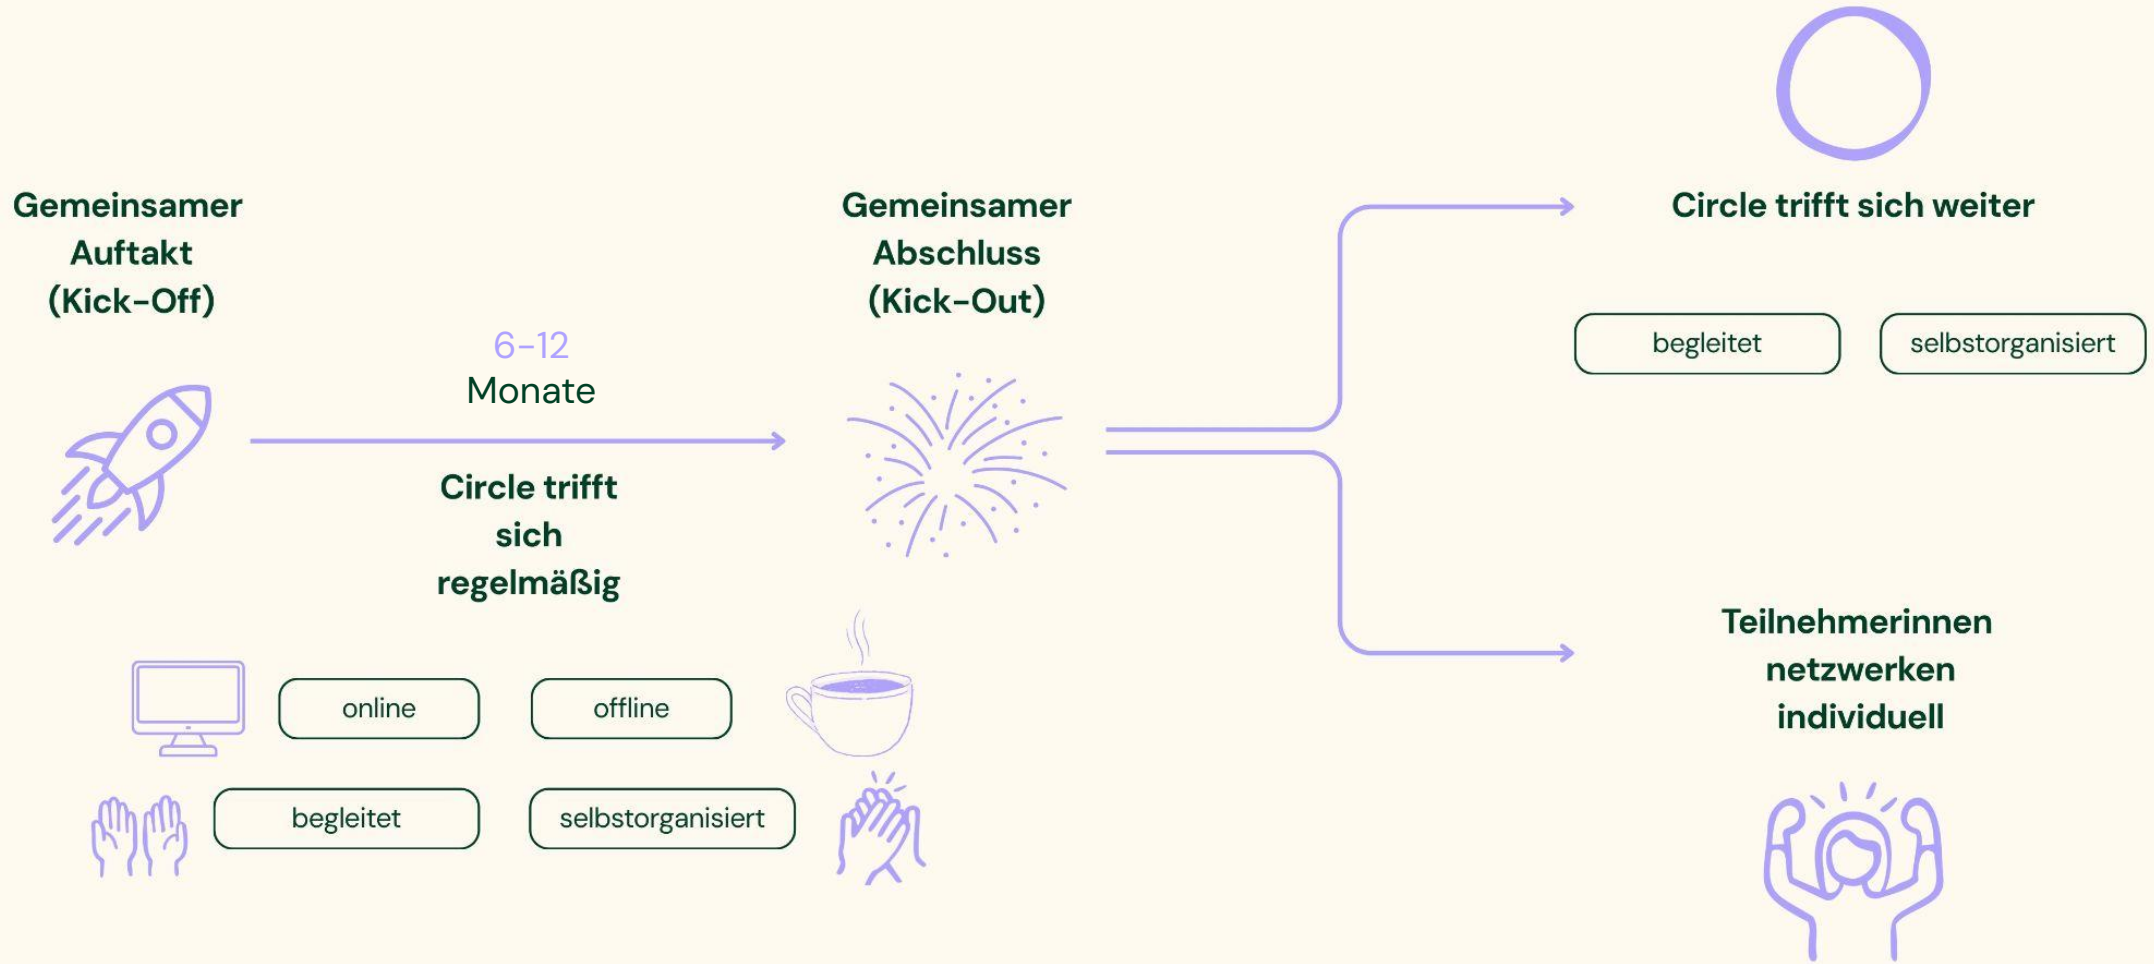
Gemeinsamer Auftakt (Kick-Off)

6-12 Monate

Circle trifft sich regelmäßig

online

offline

begleitet

selbstorganisiert

Gemeinsamer Abschluss (Kick-Out)

Circle trifft sich weiter

begleitet

selbstorganisiert

Teilnehmerinnen netzwerken individuell